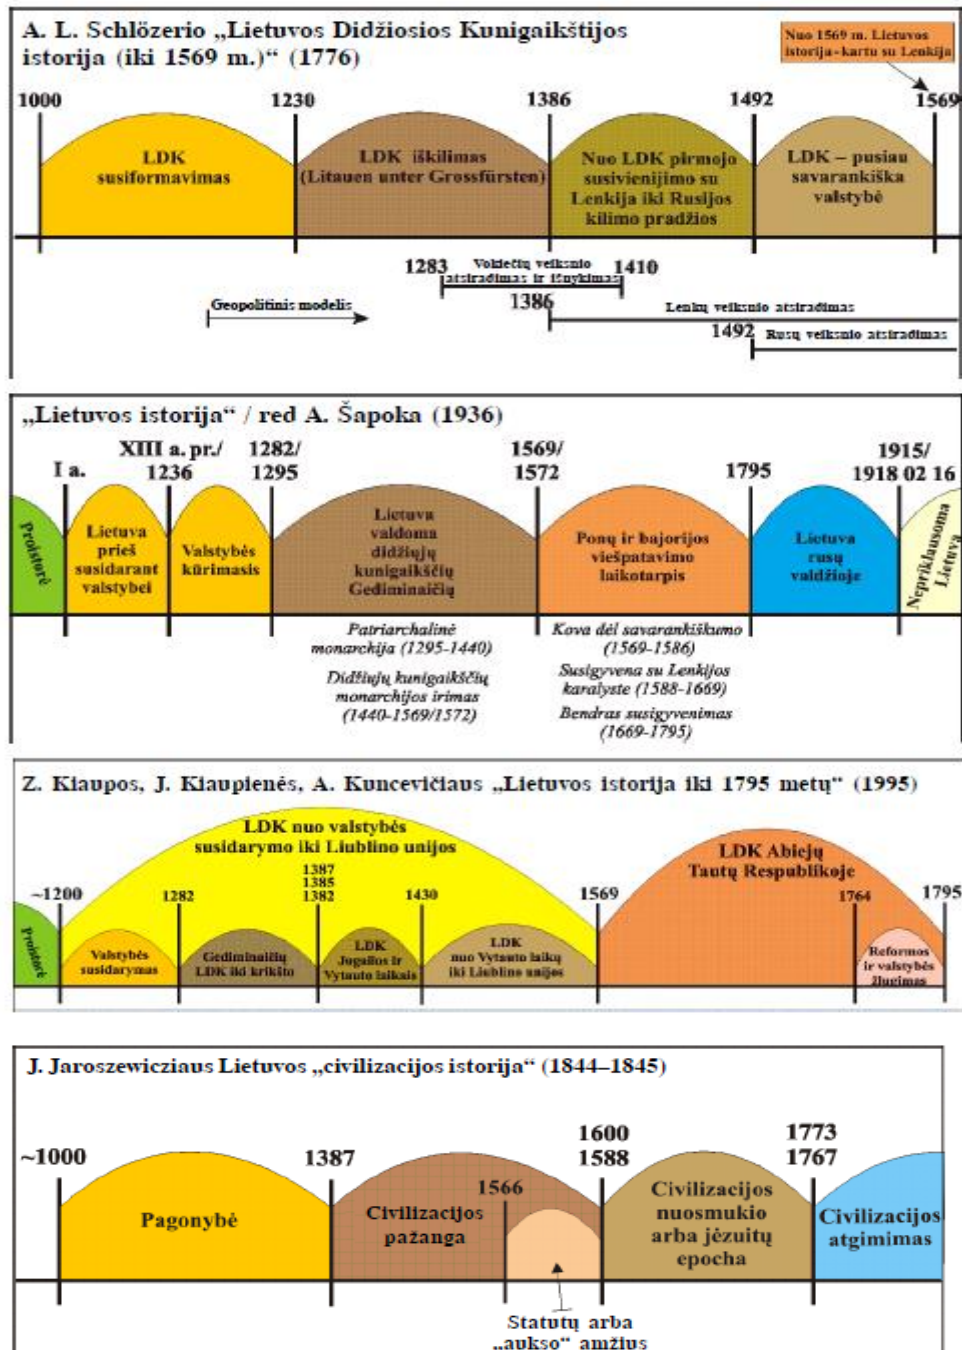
A. L. Schlözerio „Lietuvos Didžiosios Kunigaikštijos istorija (iki 1569 m.)“ (1776)

Nuo 1569 m. Lietuvos istorija–kartu su Lenkija

1000 1230 1386 1492 1569

LDK susiformavimas

LDK iškilimas (Litauen unter Grossfürsten)

Nuo LDK pirmojo susivienijimo su Lenkija iki Rusijos kilimo pradžios

LDK – pusiau savarankiška valstybė

1283 Vokiečių veiksnio atsiradimas ir išnykimas 1410

Geopolitinis modelis

1386 Lenkų veiksnio atsiradimas

1492 Rusų veiksnio atsiradimas

„Lietuvos istorija“ / red A. Šapoka (1936)

I a. XIII a. pr./ 1236 1282/ 1295 1569/ 1572 1795 1915/ 1918 02 16

Proistorė

Lietuva prieš susidarant valstybei

Valstybės kūrimasis

Lietuva valdoma didžiųjų kunigaikščių Gediminaičių

Ponų ir bajorijos viešpatavimo laikotarpis

Lietuva rusų valdžioje

Nepriklausoma Lietuva

Patriarchalinė monarchija (1295-1440)

Didžiųjų kunigaikščių monarchijos irimas (1440-1569/1572)

Kova dėl savarankiškumo (1569-1586)

Susigyvena su Lenkijos karalyste (1588-1669)

Bendras susigyvenimas (1669-1795)

Z. Kiaupos, J. Kiaupienės, A. Kuncevičiaus „Lietuvos istorija iki 1795 metų“ (1995)

LDK nuo valstybės susidarymo iki Liublino unijos

LDK Abiejų Tautų Respublikoje

~1200 1282 1387 1385 1382 1430 1569 1764 1795

Proistorė

Valstybės susidarymas

Gediminaičių LDK iki krikšto

LDK Jogailos ir Vytauto laikais

LDK nuo Vytauto laikų iki Liublino unijos

Reformos ir valstybės žlugimas

J. Jaroszewicziaus Lietuvos „civilizacijos istorija“ (1844–1845)

~1000 1387 1566 1600 1588 1773 1767

Pagonybė

Civilizacijos pažanga

Civilizacijos nuosmukio arba jėzuitų epocha

Civilizacijos atgimimas

Statutų arba „aukso“ amžius